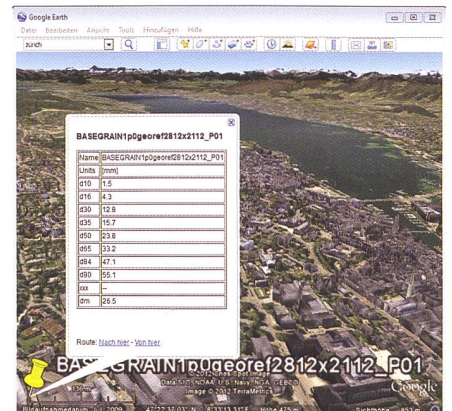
Google Earth

Datei Bearbeiten Ansicht Tools Hinzufügen Hilfe

zurich

BASEGRAIN1p0georef2812x2112_P01

| Name | BASEGRAIN1p0georef2812x2112_P01 |
|---|---|
| Units | [mm] |
| d10 | 1.5 |
| d16 | 4.3 |
| d30 | 12.8 |
| d35 | 15.7 |
| d50 | 23.8 |
| d65 | 33.2 |
| d84 | 47.1 |
| d90 | 55.1 |
| xxx | -- |
| dm | 26.5 |

Route: Nach hier - Von hier

BASEGRAIN1p0georef2812x2112_P01

© 2012 Cnes/Spot Image
Data SIO, NOAA, U.S. Navy, NGA, GEBCO
Image © 2012 TerraMetrics

Google

Bildaufnahmedatum: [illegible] 2009 47°22'32.01" N 8°33'13.11" E Höhe 475 m Sichthöhe 153 m